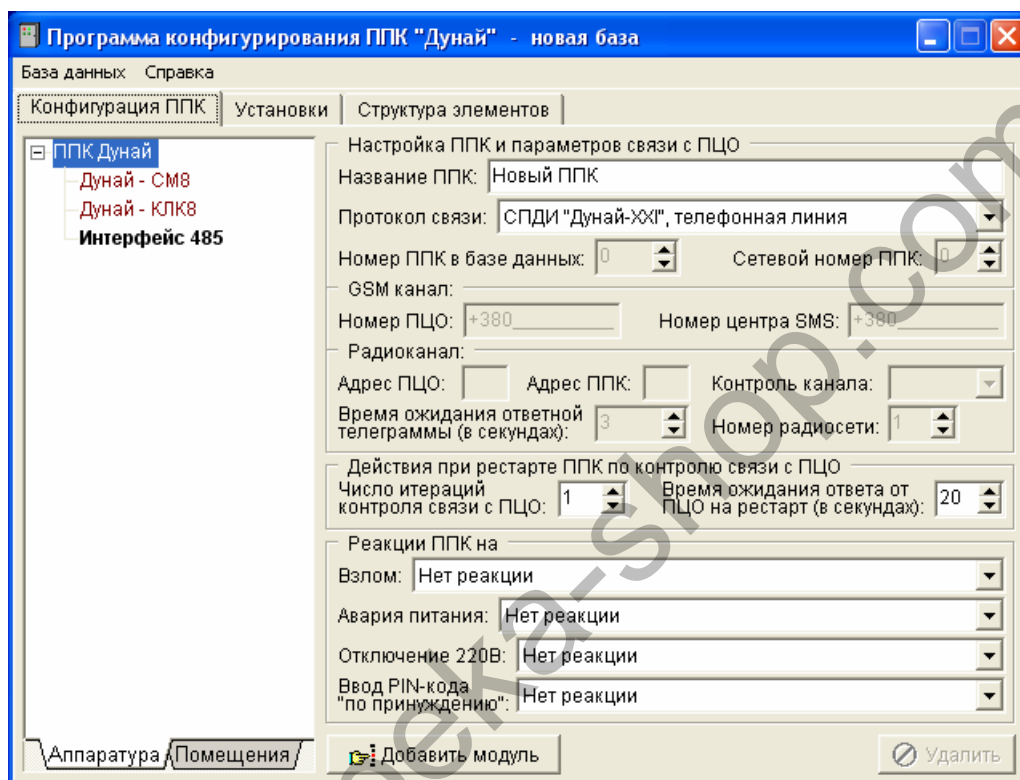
Программа конфигурирования ППК "Дунай" - новая база

База данных Справка

Конфигурация ППК | Установки | Структура элементов

ППК Дунай
Дунай - СМ8
Дунай - КЛК8
Интерфейс 485

Настройка ППК и параметров связи с ПЦО
Название ППК: Новый ППК
Протокол связи: СПДИ "Дунай-XXI", телефонная линия
Номер ППК в базе данных: 0
Сетевой номер ППК: 0

GSM канал:
Номер ПЦО: +380
Номер центра SMS: +380

Радиоканал:
Адрес ПЦО:
Адрес ППК:
Контроль канала:
Время ожидания ответной телеграммы (в секундах): 3
Номер радиосети: 1

Действия при рестарте ППК по контролю связи с ПЦО
Число итераций контроля связи с ПЦО: 1
Время ожидания ответа от ПЦО на рестарт (в секундах): 20

Реакции ППК на
Взлом: Нет реакции
Авария питания: Нет реакции
Отключение 220В: Нет реакции
Ввод PIN-кода "по принуждению": Нет реакции

Аппаратура | Помещения

Добавить модуль

Удалить

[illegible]eka-shop.com